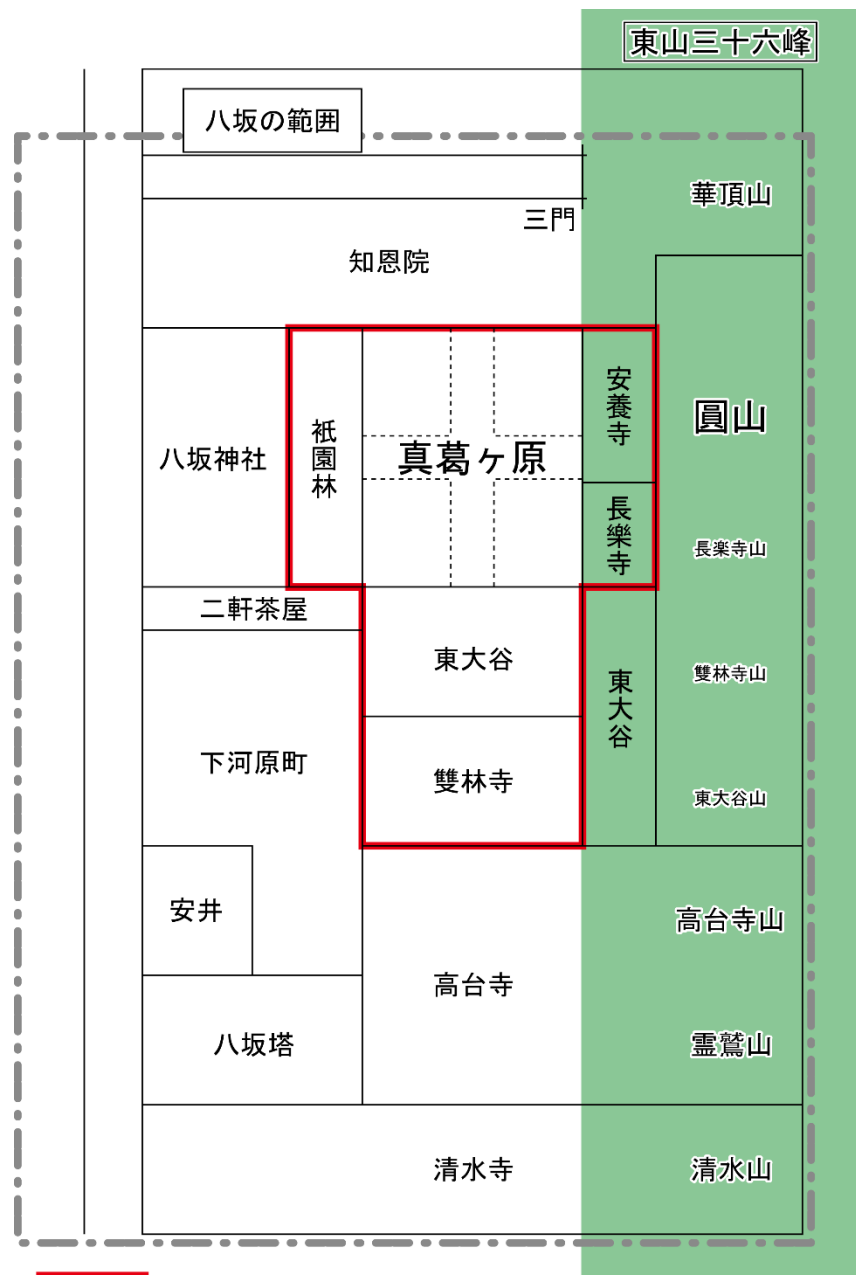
東山三十六峰

八坂の範囲

華頂山

三門

知恩院

八坂神社

祇園林

真葛ヶ原

安養寺

長樂寺

圓山

長楽寺山

二軒茶屋

東大谷

東大谷

雙林寺山

下河原町

雙林寺

東大谷山

安井

高台寺山

高台寺

八坂塔

霊鷲山

清水寺

清水山